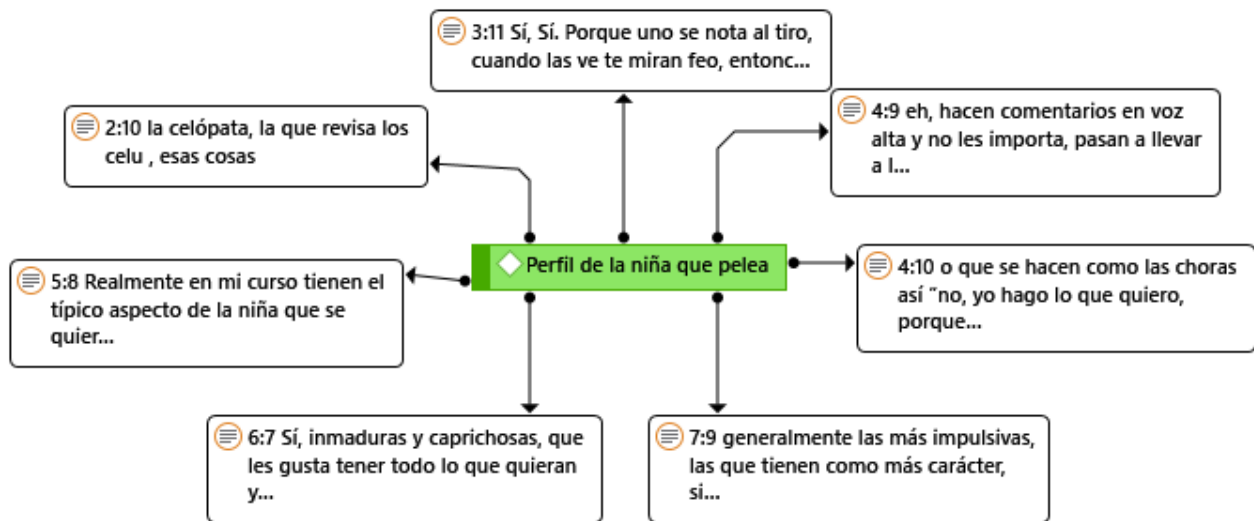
3:11 Sí, Sí. Porque uno se nota al tiro, cuando las ve te miran feo, entonc...

2:10 la celópata, la que revisa los celu , esas cosas

4:9 eh, hacen comentarios en voz alta y no les importa, pasan a llevar a l...

Perfil de la niña que pelea

5:8 Realmente en mi curso tienen el típico aspecto de la niña que se quier...

4:10 o que se hacen como las choras así "no, yo hago lo que quiero, porque...

6:7 Sí, inmaduras y caprichosas, que les gusta tener todo lo que quieran y...

7:9 generalmente las más impulsivas, las que tienen como más carácter, si...